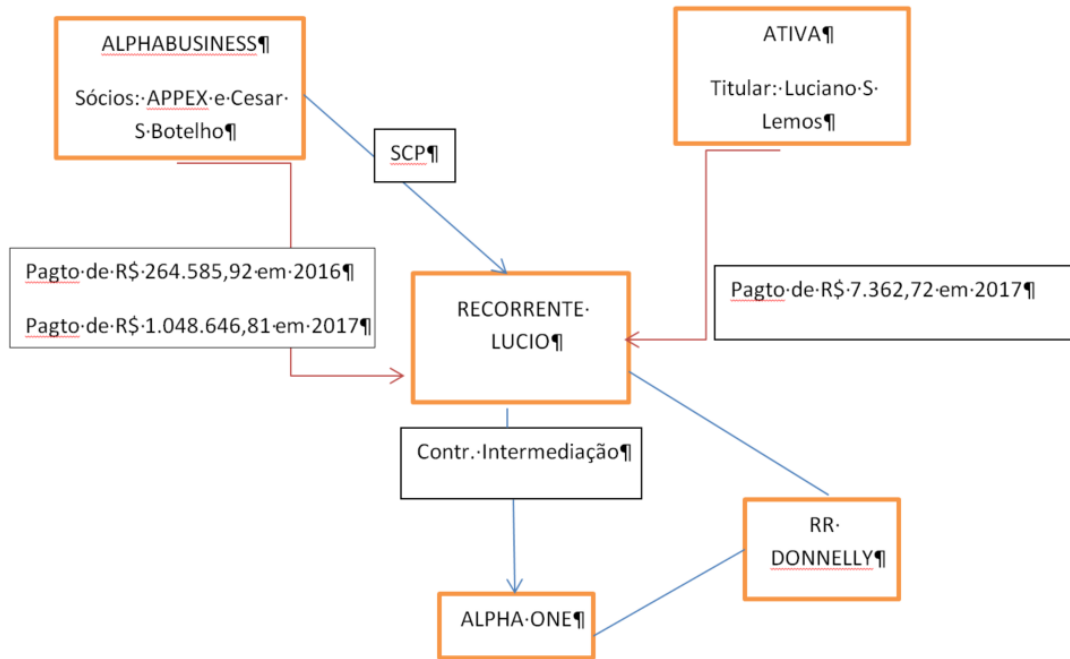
ALPHABUSINESS¶

Sócios:·APPEX·e·Cesar·S·Botelho¶

ATIVA¶

Titular:·Luciano·S·Lemos¶

SCP¶

Pagto·de·R$·264.585,92·em·2016¶

Pagto·de·R$·1.048.646,81·em·2017¶

RECORRENTE·LUCIO¶

Pagto·de·R$·7.362,72·em·2017¶

Contr.·Intermediação¶

RR·DONNELLY¶

ALPHA·ONE¶